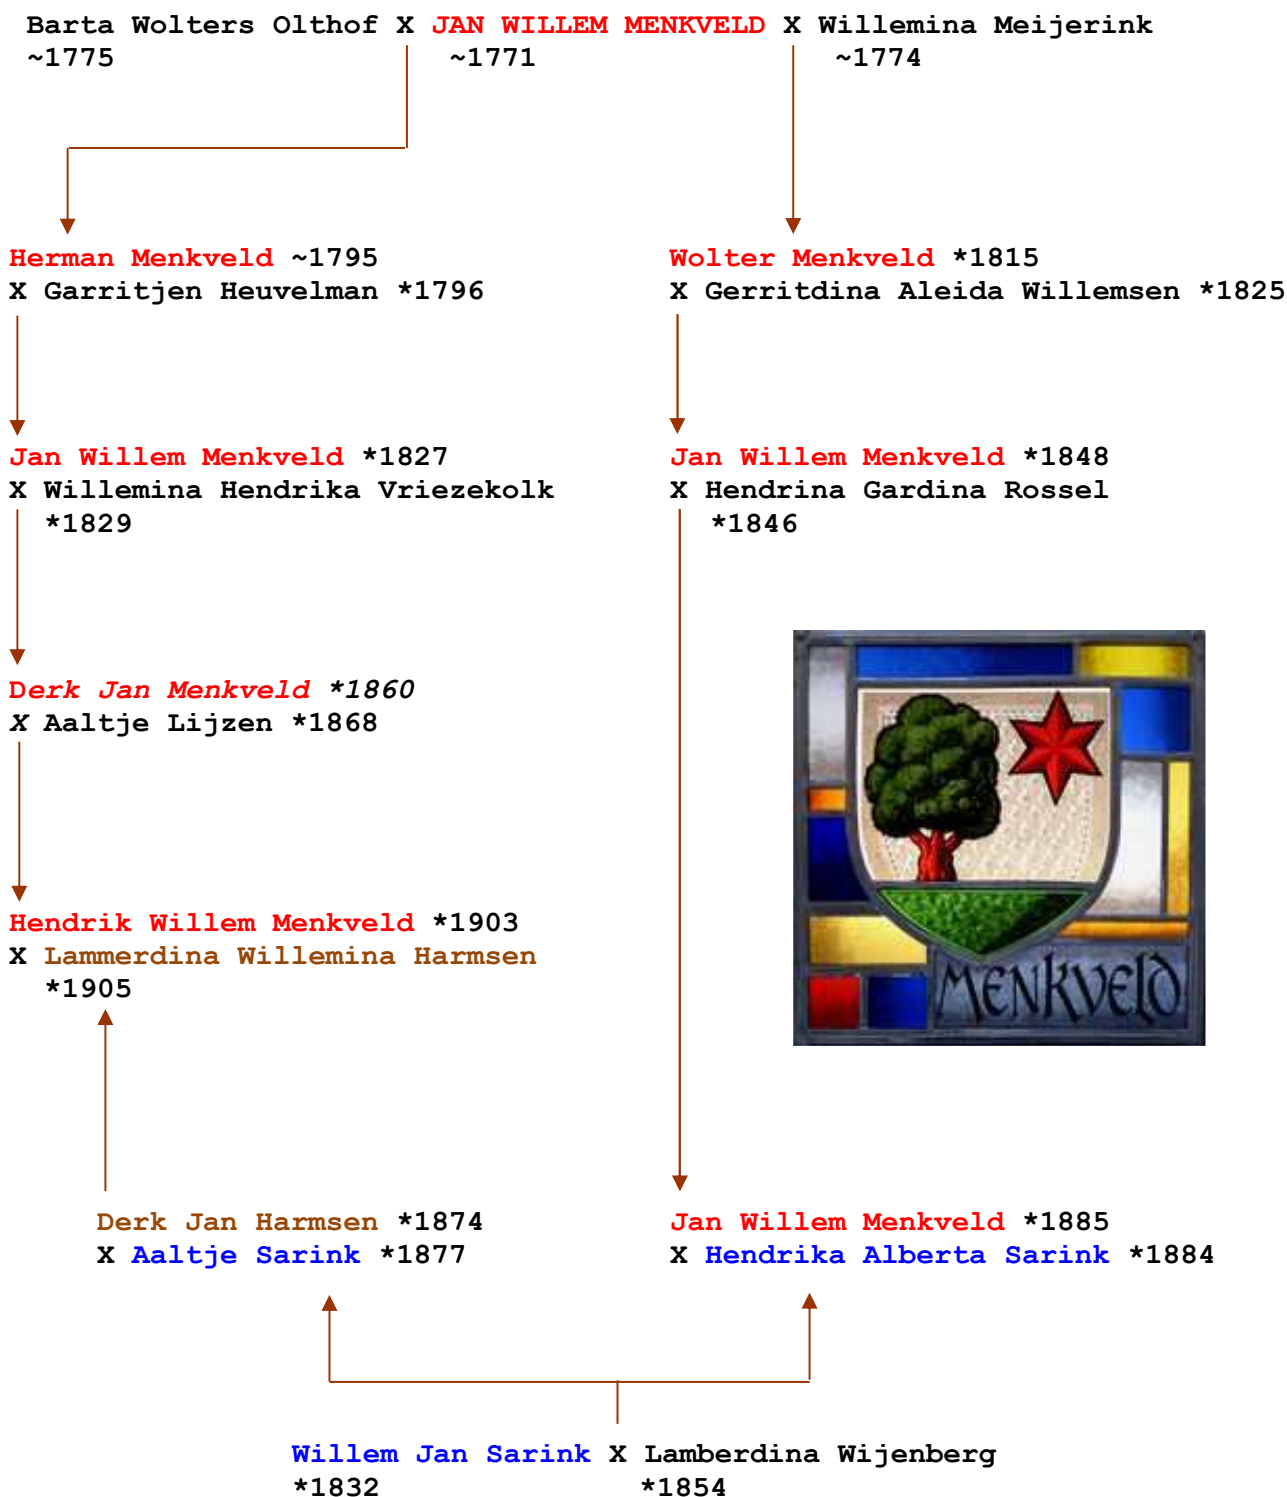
Barta Wolters Olthof X JAN WILLEM MENKVELD X Willemina Meijerink
~1775 ~1771 ~1774

Herman Menkveld ~1795
X Garritjen Heuvelman *1796

Wolter Menkveld *1815
X Gerritdina Aleida Willemsen *1825

Jan Willem Menkveld *1827
X Willemina Hendrika Vriezekolk *1829

Jan Willem Menkveld *1848
X Hendrina Gardina Rossel *1846

Derk Jan Menkveld *1860
X Aaltje Lijzen *1868

MENKVELD

Hendrik Willem Menkveld *1903
X Lammerdina Willemina Harmsen *1905

Derk Jan Harmsen *1874
X Aaltje Sarink *1877

Jan Willem Menkveld *1885
X Hendrika Alberta Sarink *1884

Willem Jan Sarink X Lamberdina Wijenberg
*1832 *1854